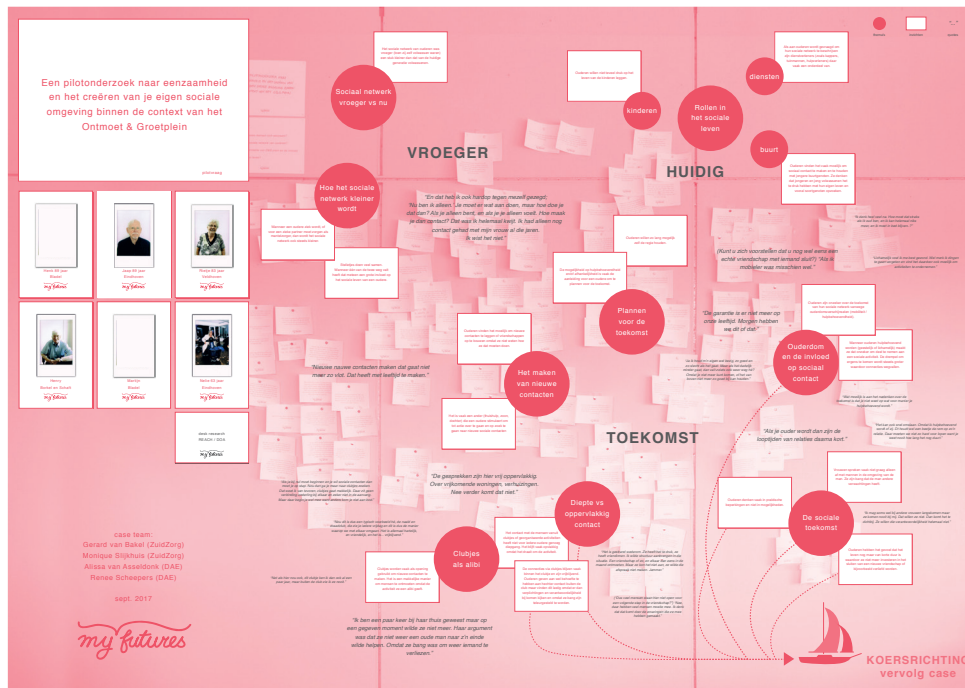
Een pilotonderzoek naar eenzaamheid en het creëren van je eigen sociale omgeving binnen de context van het Ontmoet & Groetplein

Henk 86 jaar
Joop 85 jaar Eindhoven
Rietje 85 jaar Eindhoven
Henny
Marike
Mina 85 jaar Eindhoven

desk research
REACH | IDEA

my futures

case team:
Gerard van Bakel (ZuidZorg)
Monique Slijkhuis (ZuidZorg)
Alissa van Asseldonk (DAE)
Renee Scheepers (DAE)

sept. 2017

my futures

Sociaal netwerk vroeger vs nu

Hoe het sociale netwerk kleiner wordt

VROEGER

HUIDIG

kinderen

Rollen in het sociale leven

diensten

buurt

"En dat heb ik ook hardop tegen mezelf gezegd. Nu ben ik alleen. Je moet er wat aan doen, maar hoe doe je dat dan? Als je alleen bent, en als je je alleen voelt. Hoe maak je dan contact? Dat was ik helemaal kwijt. Ik had alleen nog contact gehad met mijn vrouw al die jaren. Ik wist het niet."

"Kunt u zich voorstellen dat u nog wel eens een echte vriendschap met iemand sluit?" "Als ik mobieler was misschien wel."

Plannen voor de toekomst

"De garantie is er niet meer op onze leeftijd. Morgen hebben we dit of dat."

Ouderdom en de invloed op sociaal contact

"Nieuwe nieuwe contacten maken dat gaat niet meer zo vlot. Dat heeft met leeftijd te maken."

Het maken van nieuwe contacten

TOEKOMST

"Als je ouder wordt dan zijn de toppunten van relaties daarna kort."

"De gesprekken zijn hier vrij oppervlakkig. Over vrijkomende woningen, verhuizingen. Nee verder komt dat niet."

Diepte vs oppervlakkig contact

De sociale toekomst

Clubjes als alibi

"Ik ben een paar keer bij haar thuis geweest maar op een gegeven moment wilde ze niet meer. Haar argument was dat ze met weer een oude man naar z'n einde wilde helpen. Omdat ze bang was om weer iemand te verliezen."

KOERSRICHTING vervolg case